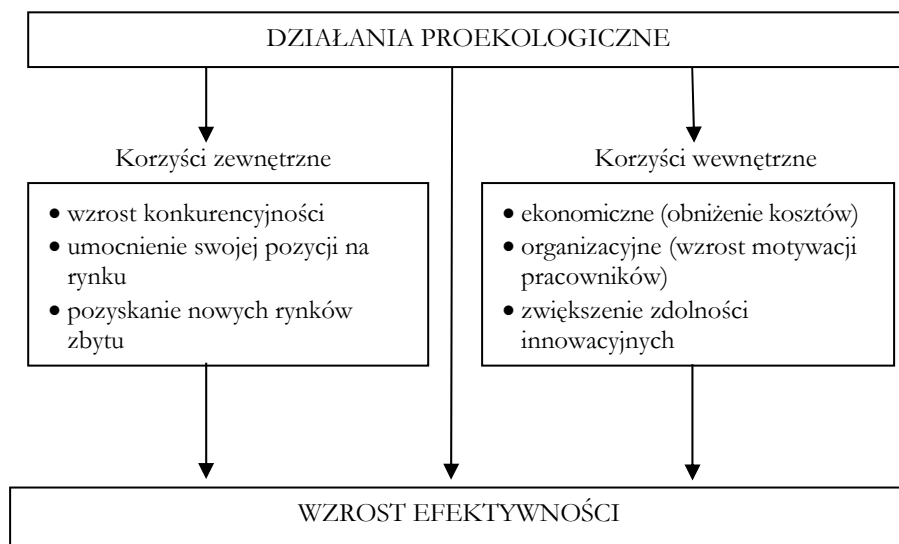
DZIAŁANIA PROEKOLOGICZNE

Korzyści zewnętrzne

- wzrost konkurencyjności
- umocnienie swojej pozycji na rynku
- pozyskanie nowych rynków zbytu

Korzyści wewnętrzne

- ekonomiczne (obniżenie kosztów)
- organizacyjne (wzrost motywacji pracowników)
- zwiększenie zdolności innowacyjnych

WZROST EFEKTYWNOŚCI